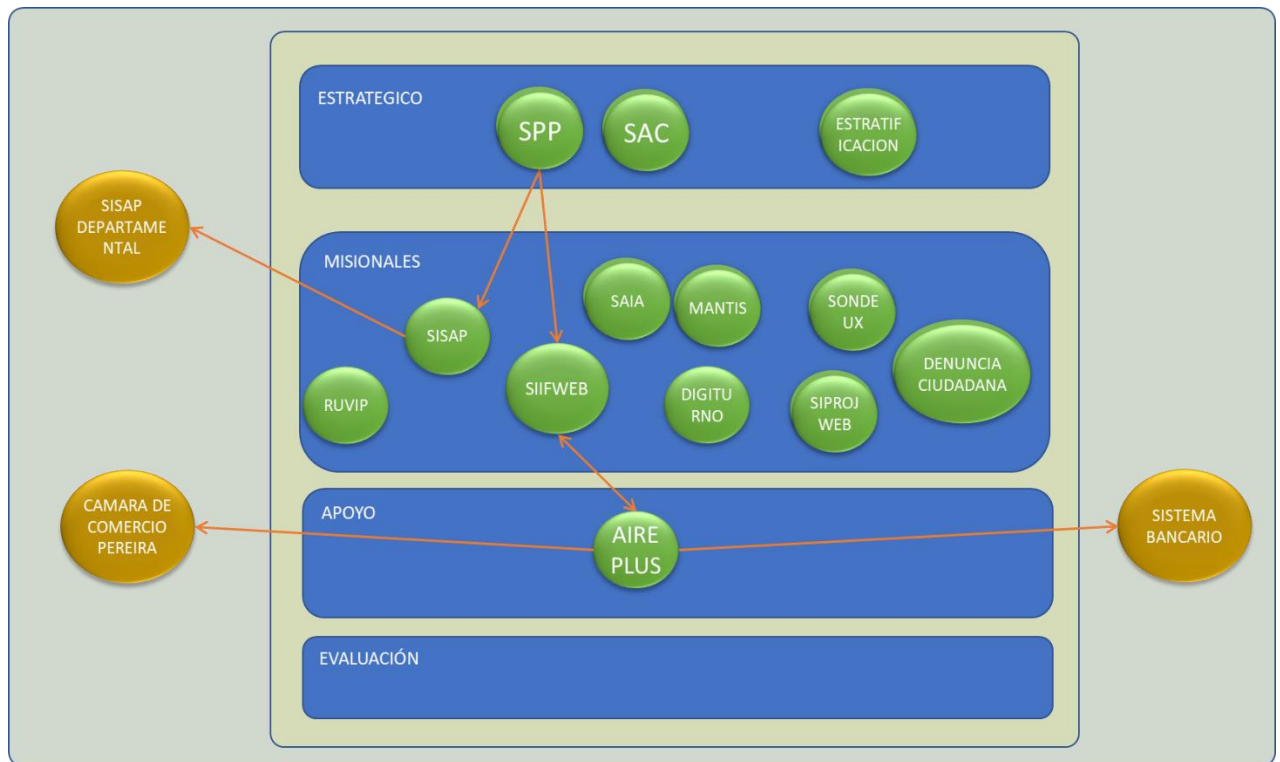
ESTRATEGICO

SPP

SAC

ESTRATIF ICACION

SISAP DEPARTAME NTAL

MISIONALES

SAIA

MANTIS

SONDE UX

SISAP

DENUNCIA CIUDADANA

RUVIP

SIIFWEB

DIGITU RNO

SIPROJ WEB

CAMARA DE COMERCIO PEREIRA

APOYO

AIRE PLUS

SISTEMA BANCARIO

EVALUACIÓN